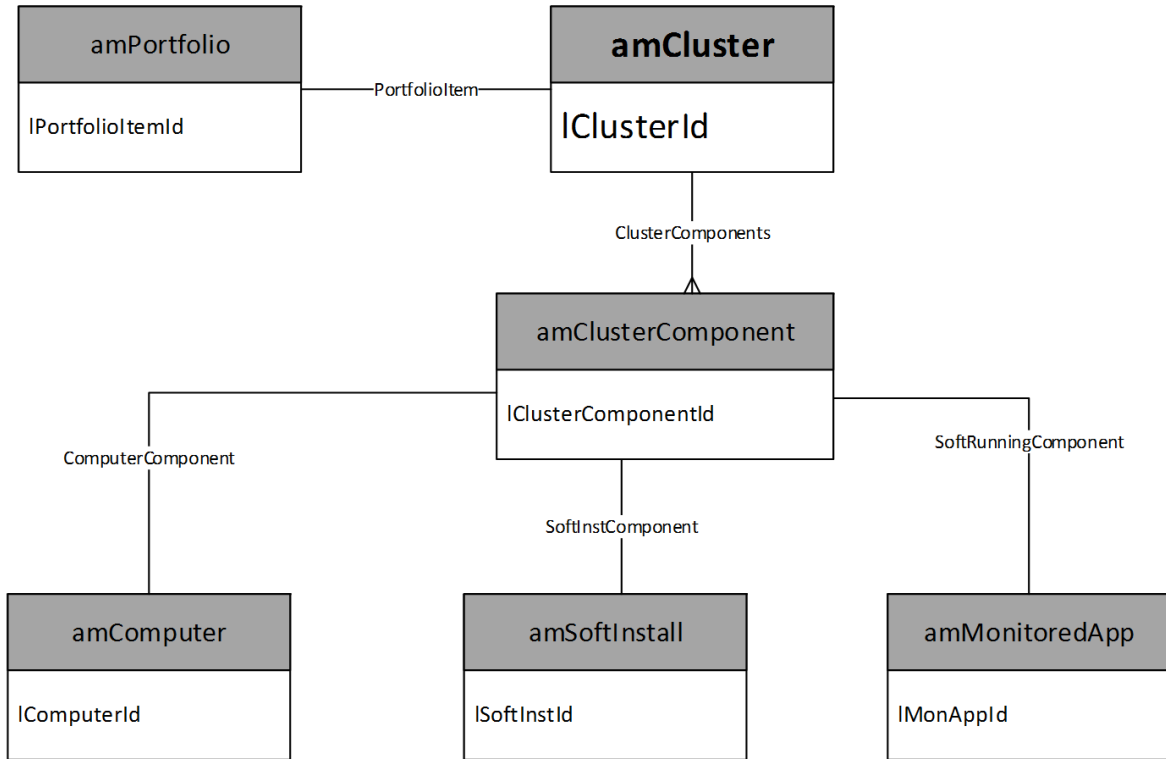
amPortfolio

lPortfolioItemId

PortfolioItem

amCluster

lClusterId

ClusterComponents

amClusterComponent

lClusterComponentId

ComputerComponent

SoftInstComponent

SoftRunningComponent

amComputer

lComputerId

amSoftInstall

lSoftInstId

amMonitoredApp

lMonAppId